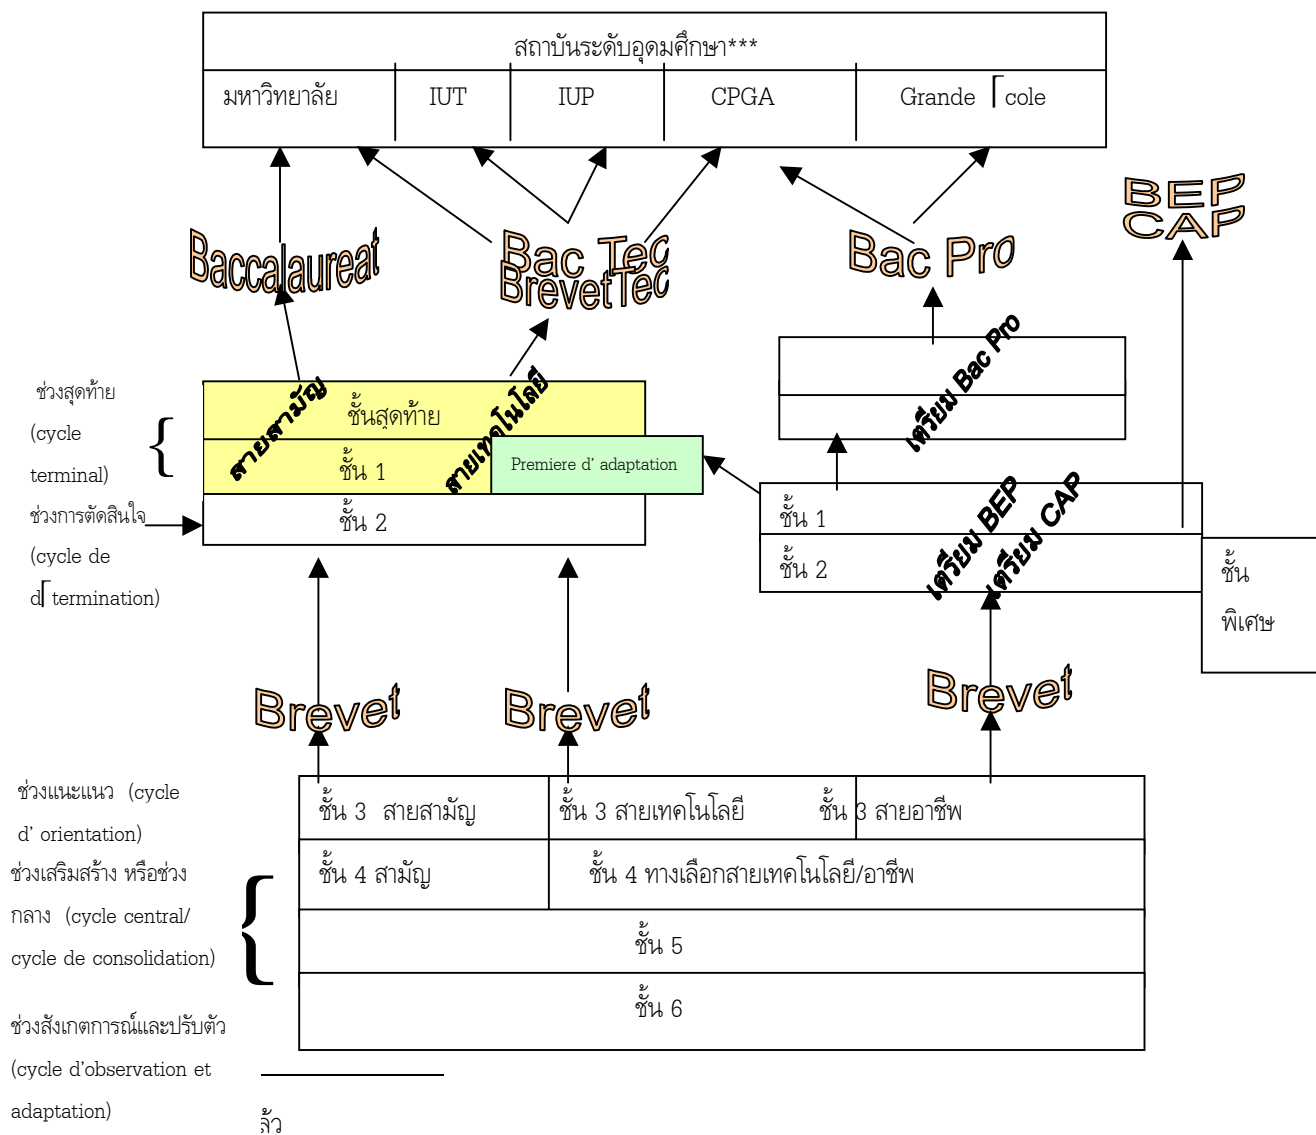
สถาบันระดับอุดมศึกษา***

| มหาวิทยาลัย | IUT | IUP | CPGA | Grande ⌈cole |
|---|---|---|---|---|

BEP
CAP

Baccalaureat

Bac Tec
Brevet Tec

Bac Pro

เตรียม Bac Pro

ช่วงสุดท้าย (cycle terminal)

สายสามัญ

ชั้นสุดท้าย

สายเทคโนโลยี

ชั้น 1

Premiere d' adaptation

ช่วงการตัดสินใจ (cycle de d⌈termination)

ชั้น 2

ชั้น 1

ชั้น 2

เตรียม BEP

เตรียม CAP

ชั้น พิเศษ

Brevet

Brevet

Brevet

ช่วงแนะแนว (cycle d' orientation)

ชั้น 3 สายสามัญ

ชั้น 3 สายเทคโนโลยี

ชั้น 3 สายอาชีพ

ช่วงเสริมสร้าง หรือช่วงกลาง (cycle central/ cycle de consolidation)

ชั้น 4 สามัญ

ชั้น 4 ทางเลือกสายเทคโนโลยี/อาชีพ

ชั้น 5

ชั้น 6

ช่วงสังเกตการณ์และปรับตัว (cycle d'observation et adaptation)

ล้ว